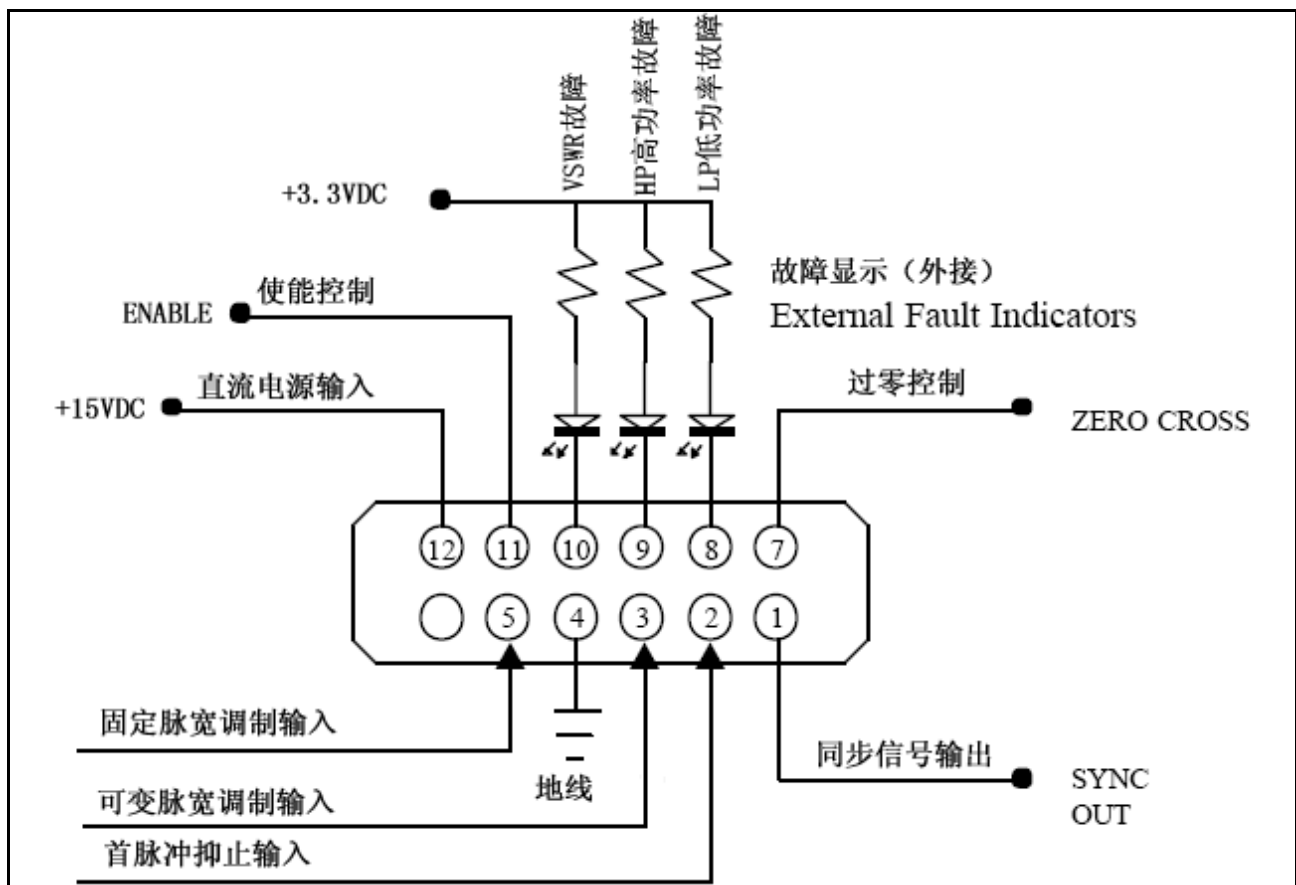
VSWR故障

HP高功率故障

LP低功率故障

+3.3VDC

故障显示（外接）
External Fault Indicators

ENABLE 使能控制

+15VDC 直流电源输入

过零控制 ZERO CROSS

12 11 10 9 8 7

5 4 3 2 1

固定脉宽调制输入

地线

同步信号输出 SYNC OUT

可变脉宽调制输入

首脉冲抑止输入